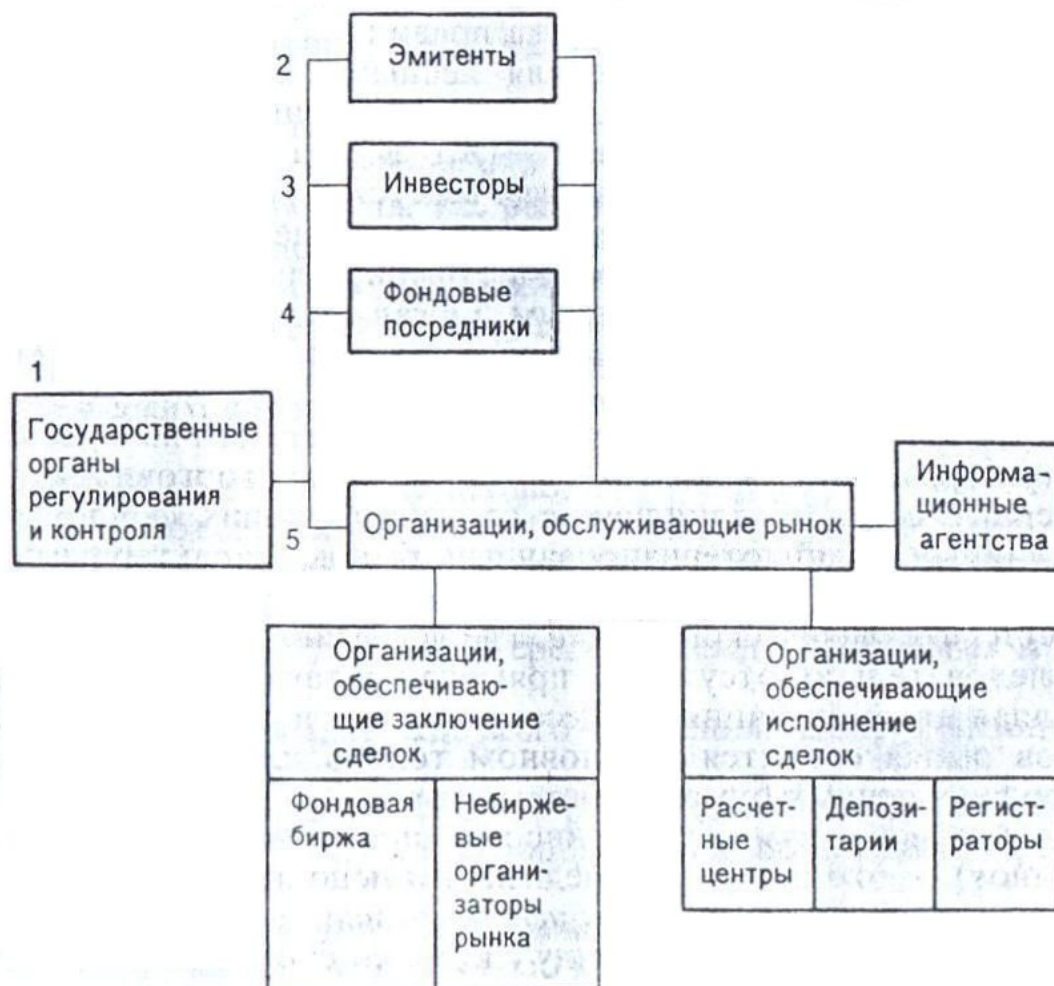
2 Эмитенты

3 Инвесторы

4 Фондовые посредники

1 Государственные органы регулирования и контроля

5 Организации, обслуживающие рынок

Информационные агентства

Организации, обеспечивающие заключение сделок

Фондовая биржа

Небиржевые организаторы рынка

Организации, обеспечивающие исполнение сделок

Расчетные центры

Депозитарии

Регистраторы